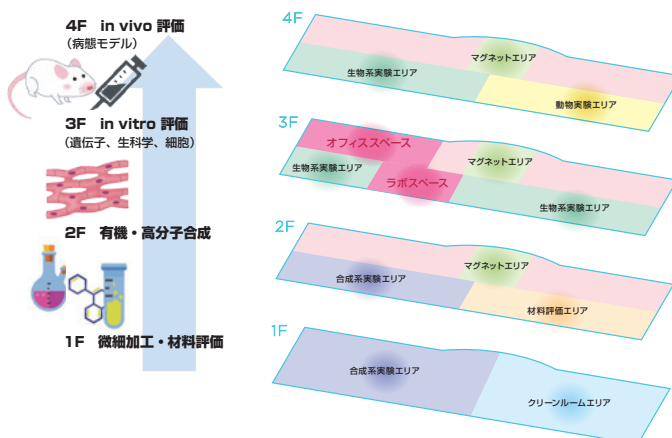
4F in vivo 評価
（病態モデル）

3F in vitro 評価
（遺伝子、生科学、細胞）

2F 有機・高分子合成

1F 微細加工・材料評価

4F
マグネットエリア
生物系実験エリア
動物実験エリア

3F
オフィススペース
マグネットエリア
生物系実験エリア
ラボスペース
生物系実験エリア

2F
マグネットエリア
合成系実験エリア
材料評価エリア

1F
合成系実験エリア
クリーンルームエリア